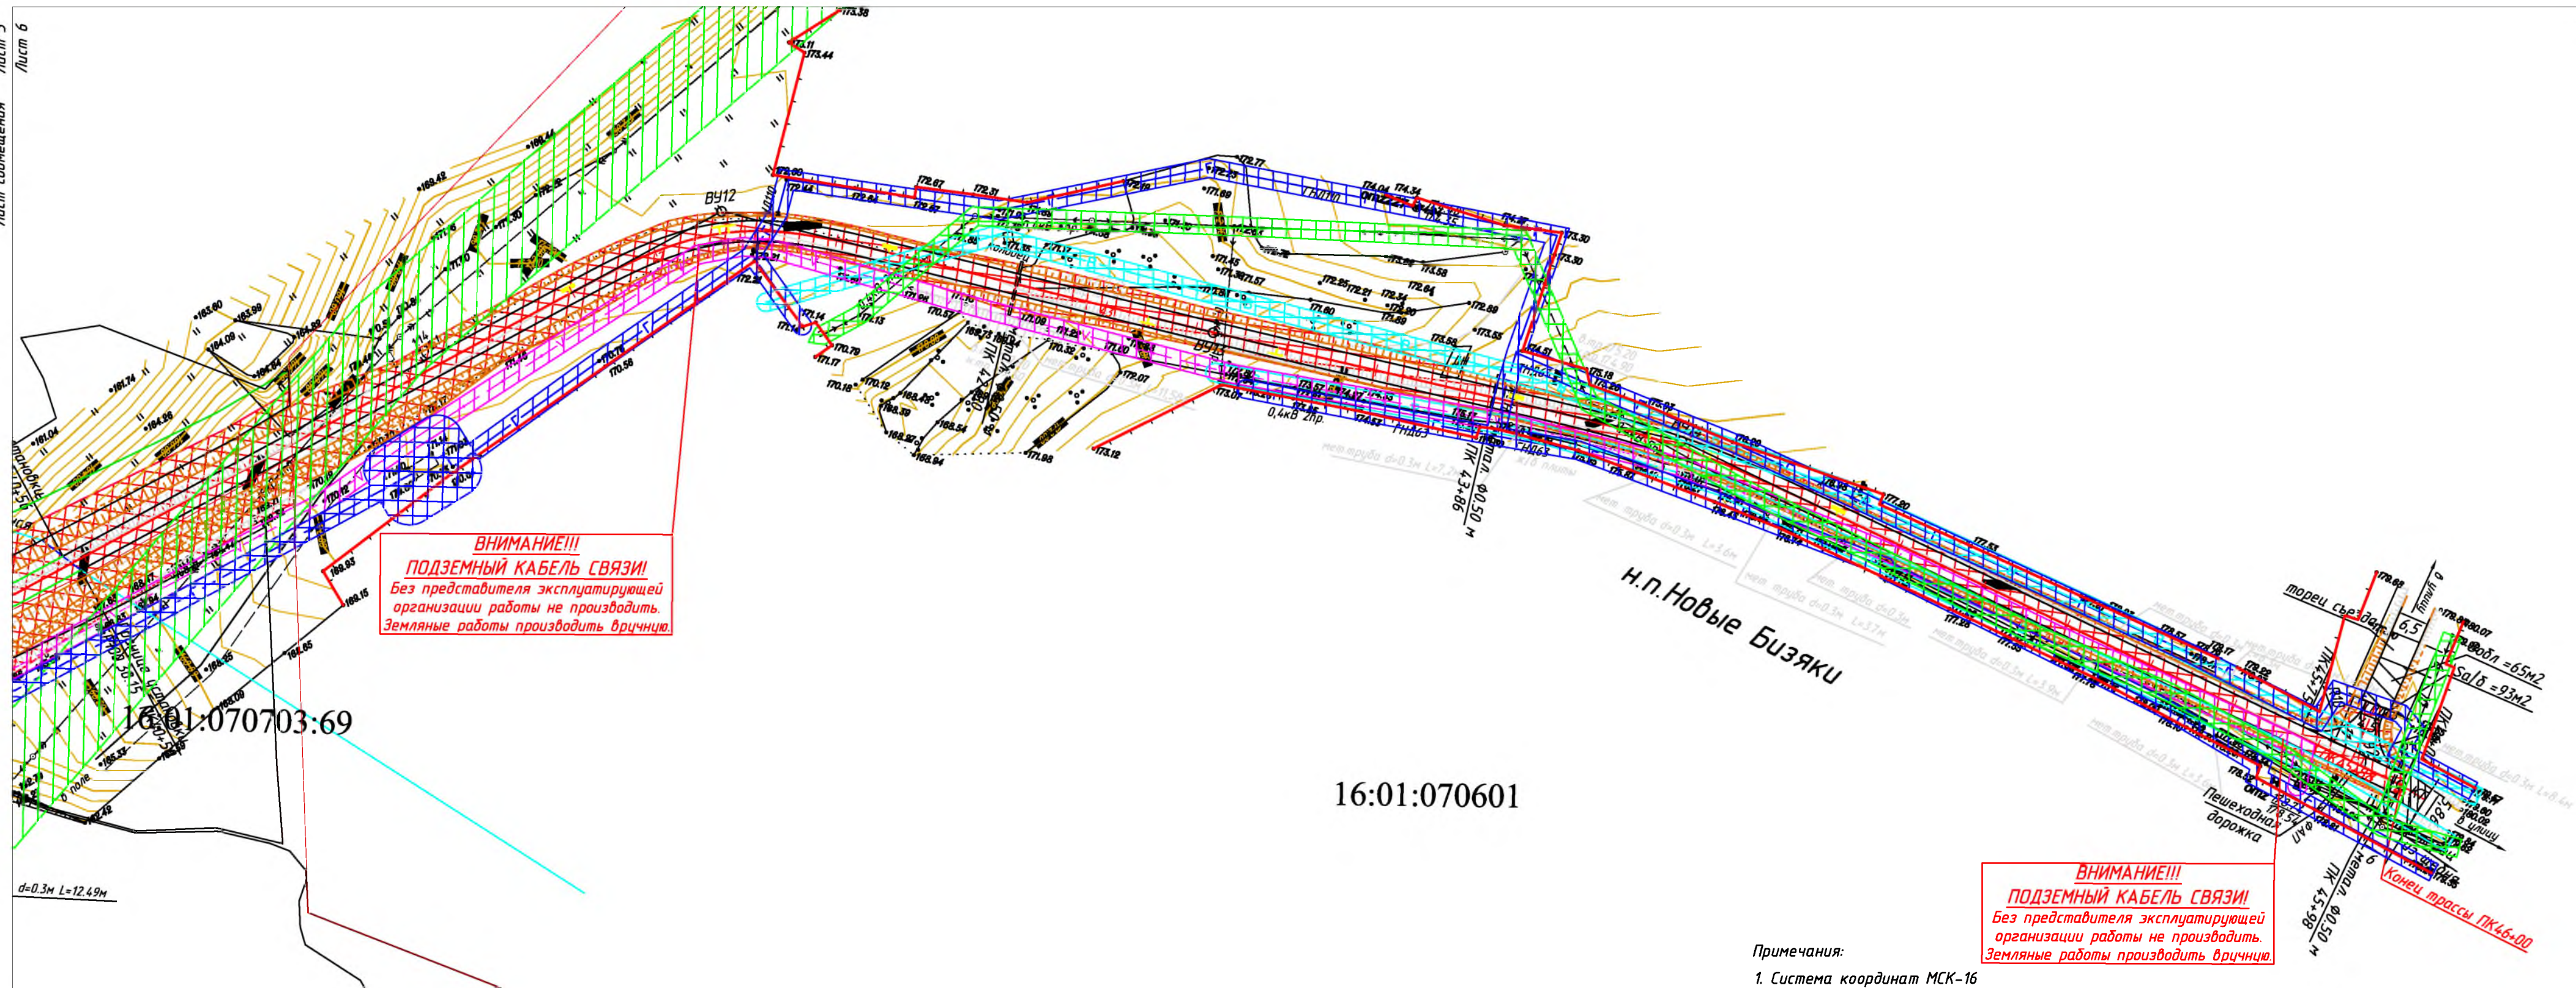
Лист совмещения Лист 5 Лист 6

ВУ12

ВНИМАНИЕ!!!
ПОДЗЕМНЫЙ КАБЕЛЬ СВЯЗИ!
Без представителя эксплуатирующей организации работы не производить.
Земляные работы производить вручную.

16:01:070703:69

16:01:070601

н.п.Новые Бизяки

0,4кВ 2пр.

ПК 43+86

ПК 45+98

Пешеходная дорожка

торец съезда

Sдл =65м2

Sаlб =93м2

ВНИМАНИЕ!!!
ПОДЗЕМНЫЙ КАБЕЛЬ СВЯЗИ!
Без представителя эксплуатирующей организации работы не производить.
Земляные работы производить вручную.

Конец трассы ПК46+00

d=0.3м L=12.49м

Примечания:
1. Система координат МСК-16